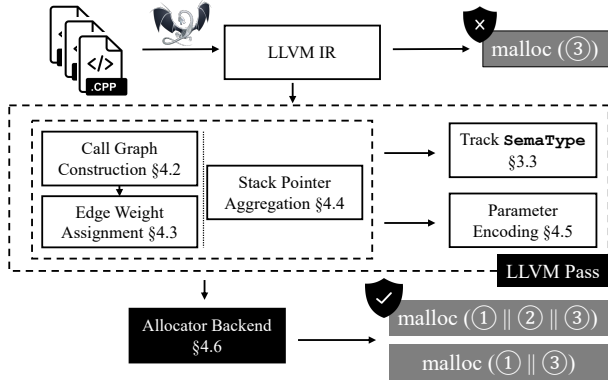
.CPP

LLVM IR

malloc (③)

Call Graph Construction §4.2

Edge Weight Assignment §4.3

Stack Pointer Aggregation §4.4

Track **SemaType** §3.3

Parameter Encoding §4.5

LLVM Pass

Allocator Backend §4.6

malloc (① || ② || ③)

malloc (① || ③)